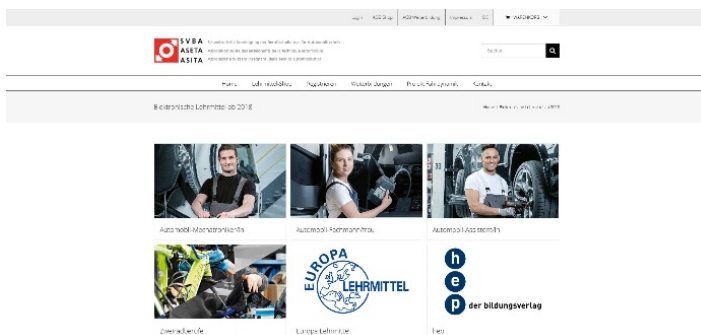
Login | ASA Shop | ASA Anmeldung | Impressum | DE | WARENKORB

SVBA
ASETA
ASITA

Schweizerische Vereinigung der Berufsbildner im Autogewerbe
Association suisse des enseignants de la formation professionnelle
Associazione svizzera degli insegnanti della formazione professionale

Suche

Home | Lehrmittelübersicht | Registrieren | Weiterbildungen | Produkt-Anfragen | Kontakt

Elektronische Lehrmittel ab 2018

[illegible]

Automobil-Mechatroniker/in
Automobil-Fachmann/Frau
Automobil-Assistent/in

EUROPA
LEHRMITTEL

h
e
p
der bildungsverlag

Zweiradberufe
Europa Lehrmittel
hep